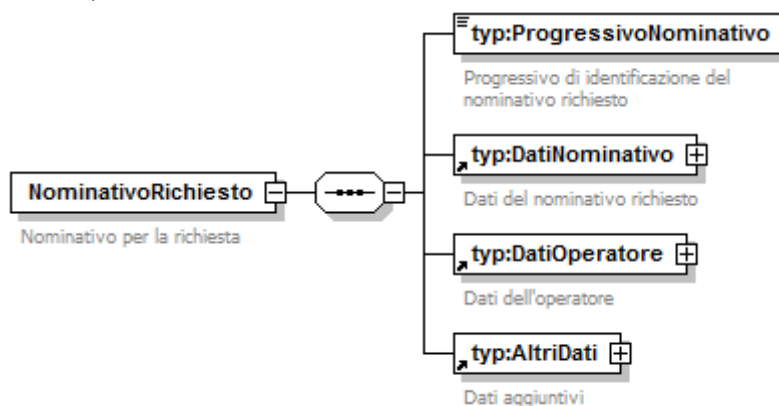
NominativoRichiesto

Nominativo per la richiesta

typ:ProgressivoNominativo

Progressivo di identificazione del nominativo richiesto

typ:DatiNominativo

Dati del nominativo richiesto

typ:DatiOperatore

Dati dell'operatore

typ:AltriDati

Dati aggiuntivi